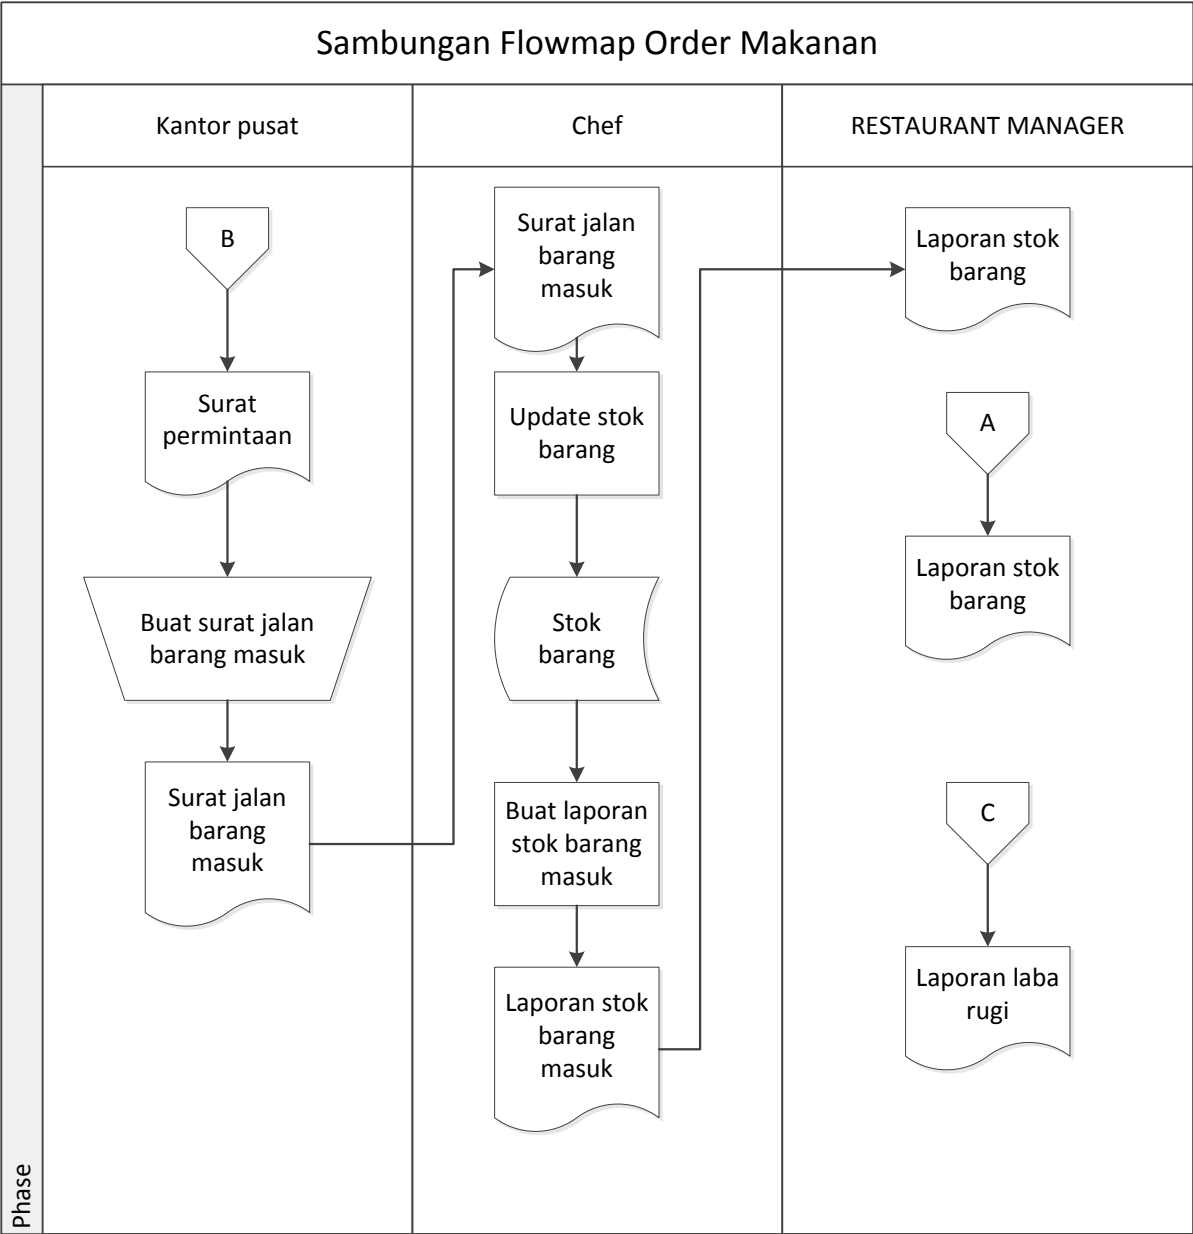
Sambungan Flowmap Order Makanan

Kantor pusat

Chef

RESTAURANT MANAGER

B

Surat permintaan

Buat surat jalan barang masuk

Surat jalan barang masuk

Surat jalan barang masuk

Update stok barang

Stok barang

Buat laporan stok barang masuk

Laporan stok barang masuk

Laporan stok barang

A

Laporan stok barang

C

Laporan laba rugi

Phase